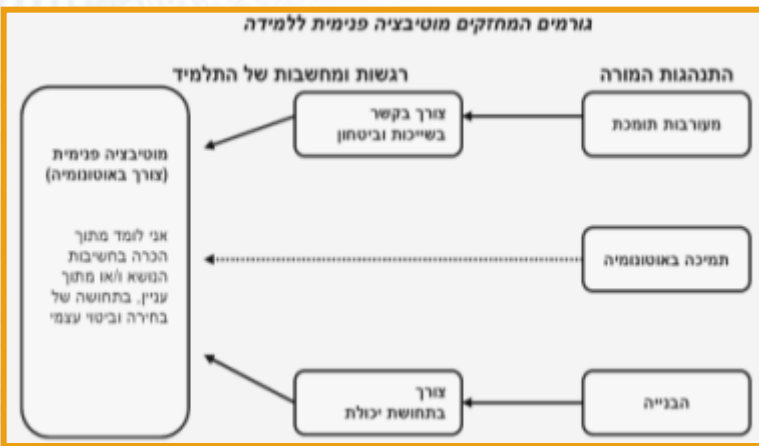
גורמים המחזקים מוטיבציה פנימית ללמידה

התנהגות המורה

רגשות ומחשבות של התלמיד

מעורבות תומכת

צורך בקשר בשייכות וביטחון

מוטיבציה פנימית (צורך באוטונומיה)

אני לומד מתוך הכרה בחשיבות הנושא ו/או מתוך עניין, בתחושה של בחירה וביטוי עצמי

תמיכה באוטונומיה

הבנייה

צורך בתחושת יכולת